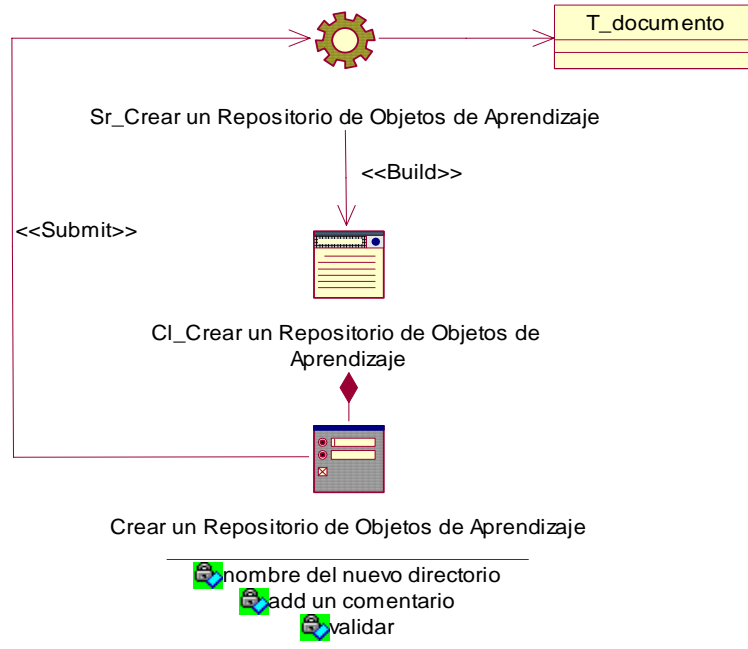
T_documento

Sr_Crear un Repositorio de Objetos de Aprendizaje

<<Build>>

<<Submit>>

Cl_Crear un Repositorio de Objetos de Aprendizaje

Crear un Repositorio de Objetos de Aprendizaje

nombre del nuevo directorio
add un comentario
validar